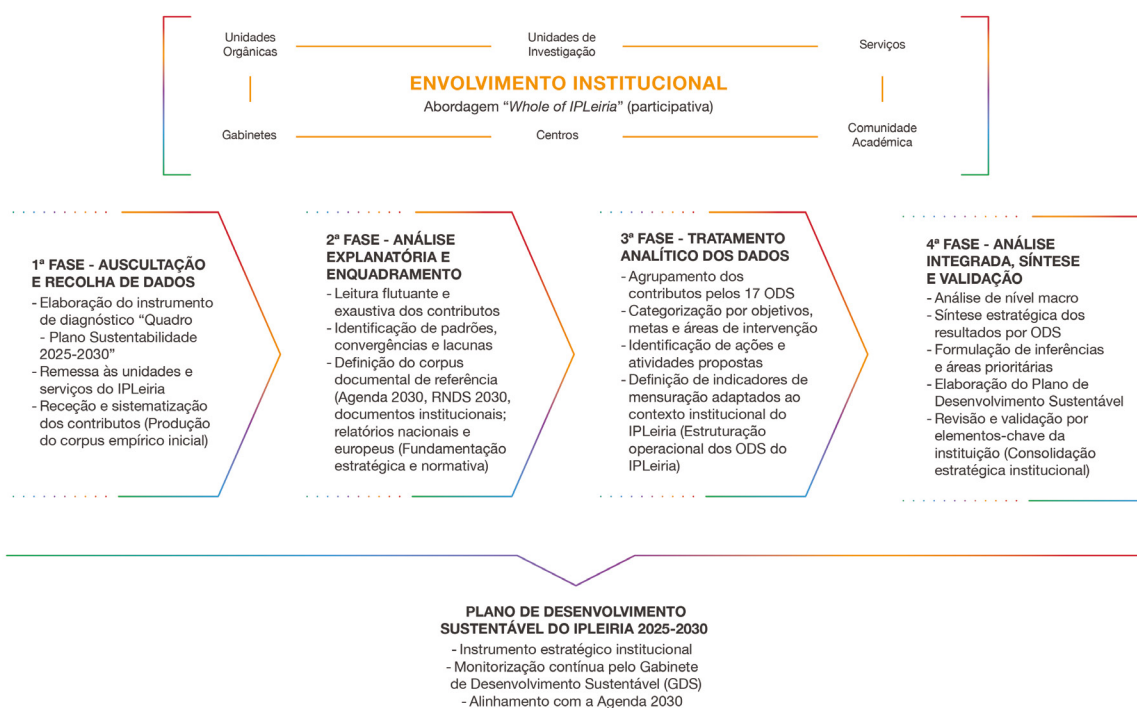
Unidades Orgânicas

Unidades de Investigação

Serviços

ENVOLVIMENTO INSTITUCIONAL

Abordagem "Whole of IPLeiria" (participativa)

Gabinetes

Centros

Comunidade Académica

1ª FASE - AUSCULTAÇÃO E RECOLHA DE DADOS
- Elaboração do instrumento de diagnóstico "Quadro - Plano Sustentabilidade 2025-2030"
- Remessa às unidades e serviços do IPLeiria
- Receção e sistematização dos contributos (Produção do corpus empírico inicial)

2ª FASE - ANÁLISE EXPLANATÓRIA E ENQUADRAMENTO
- Leitura flutuante e exaustiva dos contributos
- Identificação de padrões, convergências e lacunas
- Definição do corpus documental de referência (Agenda 2030, RNDS 2030, documentos institucionais; relatórios nacionais e europeus (Fundamentação estratégica e normativa)

3ª FASE - TRATAMENTO ANALÍTICO DOS DADOS
- Agrupamento dos contributos pelos 17 ODS
- Categorização por objetivos, metas e áreas de intervenção
- Identificação de ações e atividades propostas
- Definição de indicadores de mensuração adaptados ao contexto institucional do IPLeiria (Estruturação operacional dos ODS do IPLeiria)

4ª FASE - ANÁLISE INTEGRADA, SÍNTESE E VALIDAÇÃO
- Análise de nível macro
- Síntese estratégica dos resultados por ODS
- Formulação de inferências e áreas prioritárias
- Elaboração do Plano de Desenvolvimento Sustentável
- Revisão e validação por elementos-chave da instituição (Consolidação estratégica institucional)

PLANO DE DESENVOLVIMENTO SUSTENTÁVEL DO IPLEIRIA 2025-2030
- Instrumento estratégico institucional
- Monitorização contínua pelo Gabinete de Desenvolvimento Sustentável (GDS)
- Alinhamento com a Agenda 2030